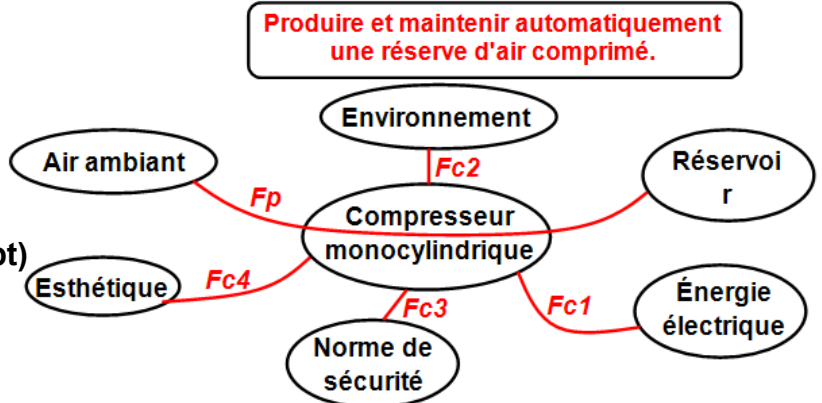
Produire et maintenir automatiquement une réserve d'air comprimé.

Environnement

Air ambiant

Fc2

Réservoi r

Fp

Compresseur monocylindrique

pt)

Esthétique

Fc4

Fc3

Fc1

Énergie électrique

Norme de sécurité